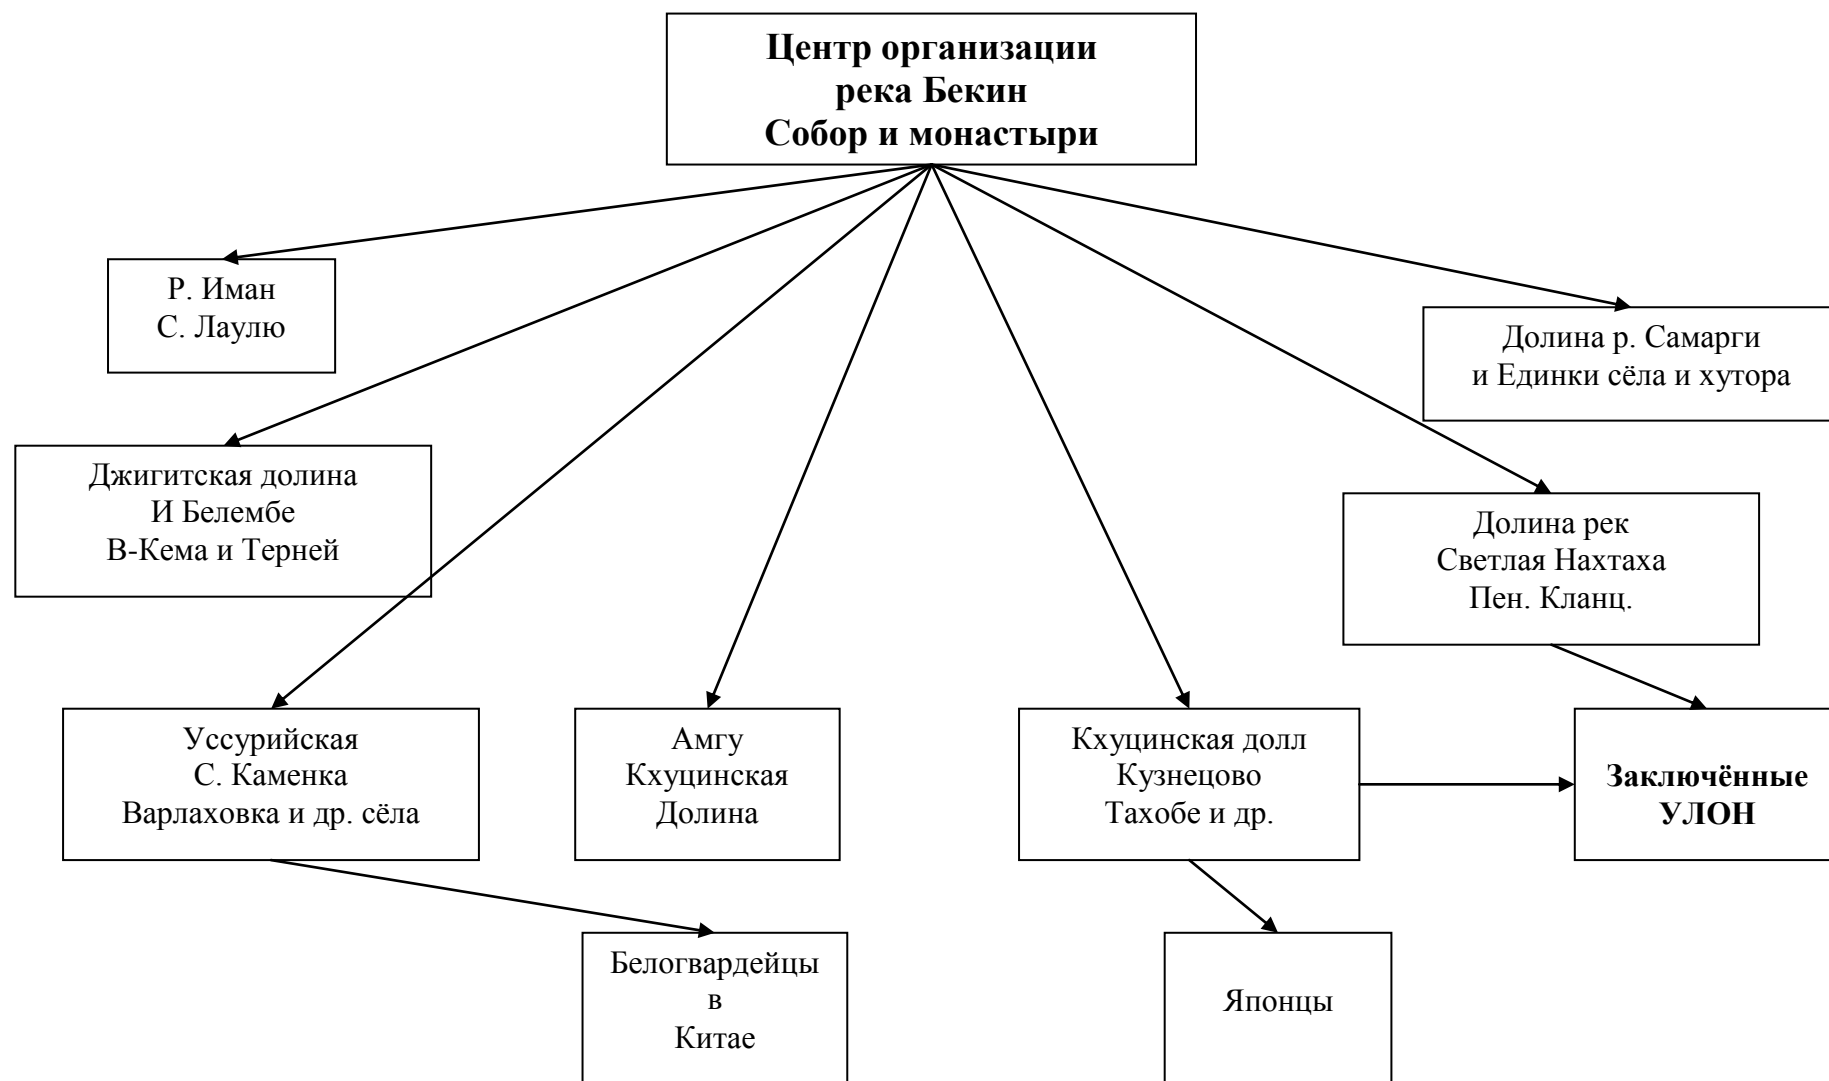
**Центр организации
река Бекин
Собор и монастыри**

Р. Иман
С. Лаулю

Долина р. Самарги
и Единки сёла и хутора

Джигитская долина
И Белембе
В-Кема и Терней

Долина рек
Светлая Нахтаха
Пен. Кланц.

Уссурийская
С. Каменка
Варлаховка и др. сёла

Амгу
Кхуцинская
Долина

Кхуцинская долл
Кузнецово
Тахобе и др.

**Заключённые
УЛОН**

Белогвардейцы
в
Китае

Японцы